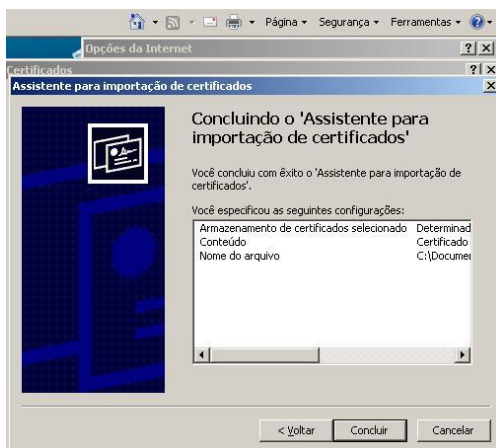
Página ▾ Segurança ▾ Ferramentas ▾

Opções da Internet ? X

Certificados ? X

Assistente para importação de certificados X

Concluindo o 'Assistente para importação de certificados'

Você concluiu com êxito o 'Assistente para importação de certificados'.

Você especificou as seguintes configurações:

| | |
|---|---|
| Armazenamento de certificados selecionado | Determinad |
| Conteúdo | Certificado |
| Nome do arquivo | C:\Documer |

< Voltar Concluir Cancelar